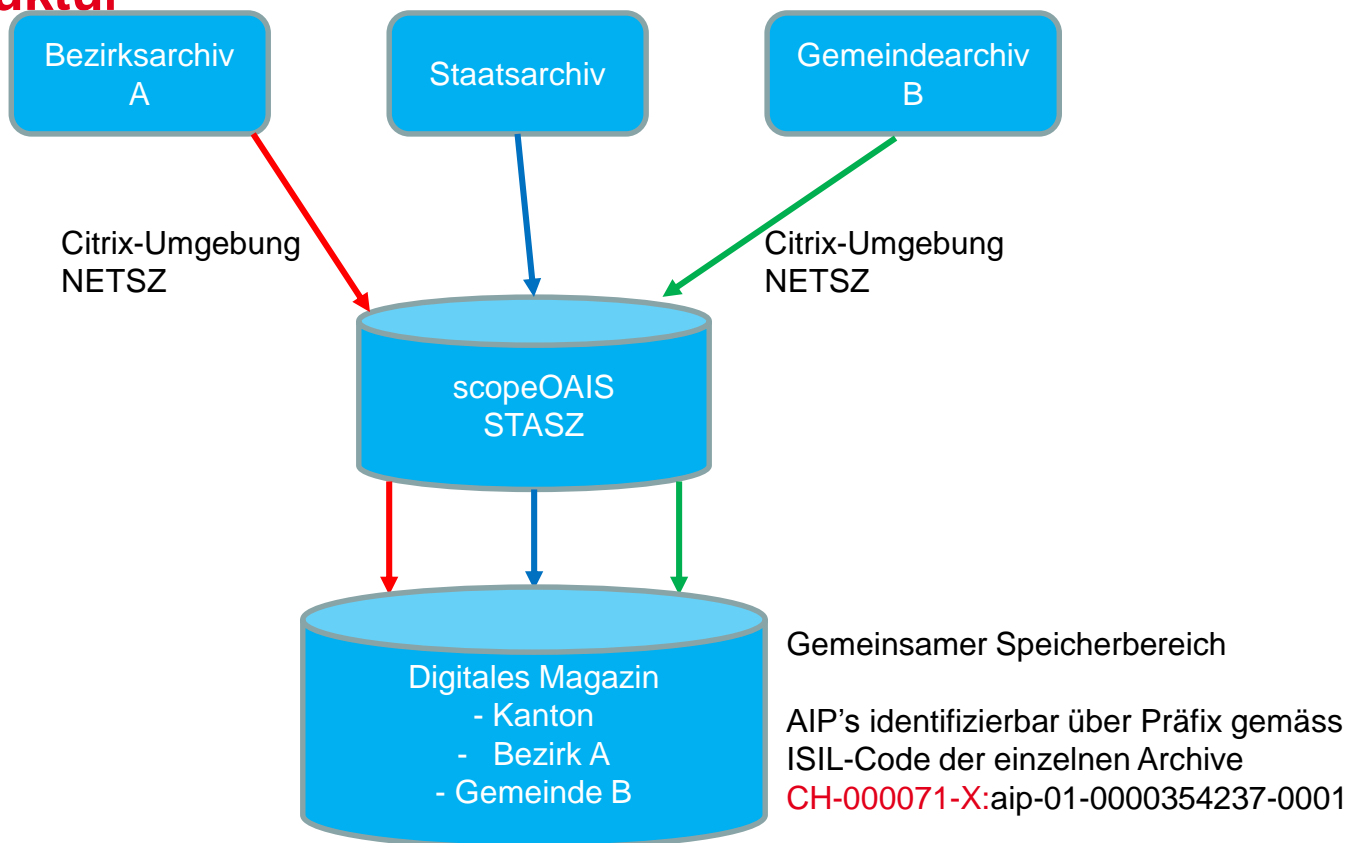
uktur

Bezirksarchiv A

Staatsarchiv

Gemeindearchiv B

Citrix-Umgebung NETSZ

Citrix-Umgebung NETSZ

scopeOAIS STASZ

Digitales Magazin
- Kanton
- Bezirk A
- Gemeinde B

Gemeinsamer Speicherbereich

AIP’s identifizierbar über Präfix gemäss ISIL-Code der einzelnen Archive
CH-000071-X:aip-01-0000354237-0001